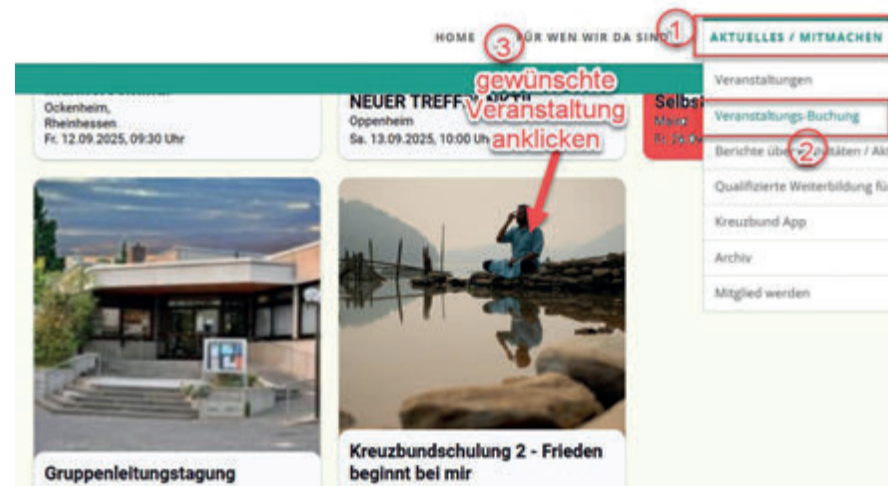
HOME 3 FÜR WEN WIR DA SIND 1 AKTUELLES / MITMACHEN

gewünschte Veranstaltung anklicken

Veranstaltungen
Veranstaltungs-Buchung
Berichte über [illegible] 2 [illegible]täten / Ak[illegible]
Qualifizierte Weiterbildung fü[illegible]
Kreuzbund App
Archiv
Mitglied werden

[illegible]
Ockenheim, Rheinhessen
Fr. 12.09.2025, 09:30 Uhr

NEUER TREFF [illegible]
Oppenheim
Sa. 13.09.2025, 10:00 Uhr

Selbs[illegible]
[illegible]
Fr. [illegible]

Gruppenleitungstagung

Kreuzbundschulung 2 - Frieden beginnt bei mir